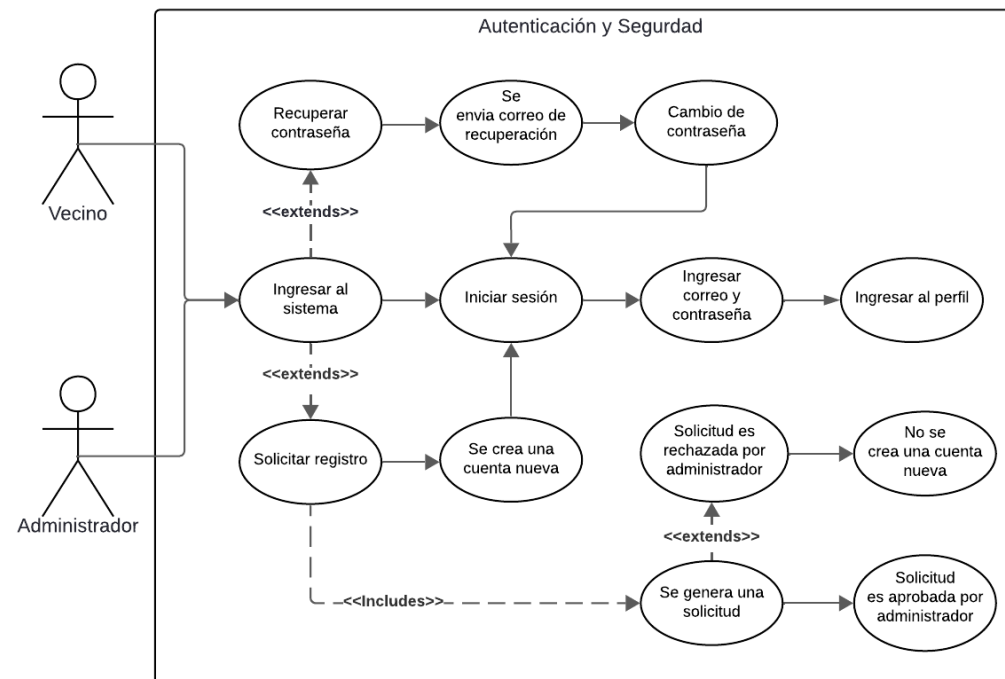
Autenticación y Segurdad

Vecino

Administrador

Recuperar contraseña

Se envia correo de recuperación

Cambio de contraseña

<<extends>>

Ingresar al sistema

Iniciar sesión

Ingresar correo y contraseña

Ingresar al perfil

<<extends>>

Solicitar registro

Se crea una cuenta nueva

Solicitud es rechazada por administrador

No se crea una cuenta nueva

<<extends>>

<<Includes>>

Se genera una solicitud

Solicitud es aprobada por administrador